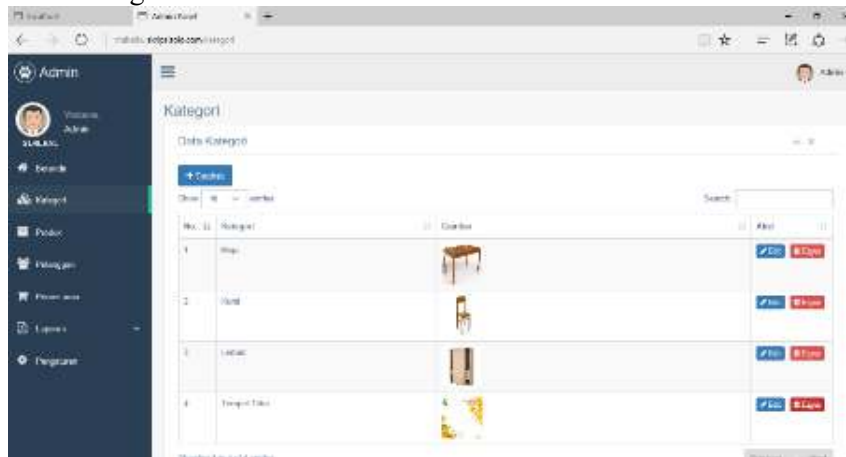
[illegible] Admin Panel

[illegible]

Admin

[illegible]

Admin

Beranda

Kategori

Produk

Pelanggan

Pemesanan

Laporan

Pengaturan

Admin

Kategori

Data Kategori

+ Tambah

Show 10 entries

Search:

| No. | Kategori | Gambar | Aksi |
|---|---|---|---|
| 1 | Meja | | Edit Hapus |
| 2 | Kursi | | Edit Hapus |
| 3 | Lemari | | Edit Hapus |
| 4 | Tempat Tidur | | Edit Hapus |

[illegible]